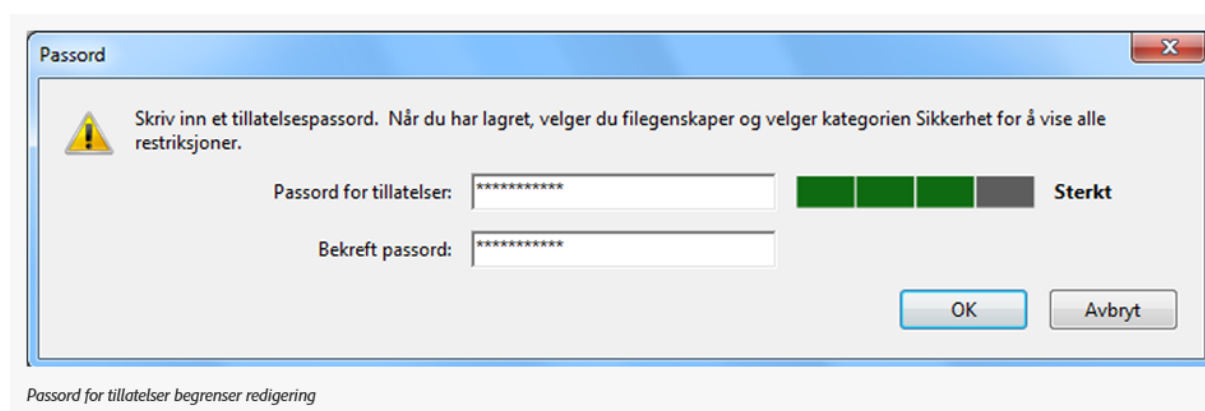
Passord

Skriv inn et tillatelsespassord. Når du har lagret, velger du filegenskaper og velger kategorien Sikkerhet for å vise alle restriksjoner.

Passord for tillatelser: ***********

Sterkt

Bekreft passord: ***********

OK

Avbryt

Passord for tillatelser begrenser redigering